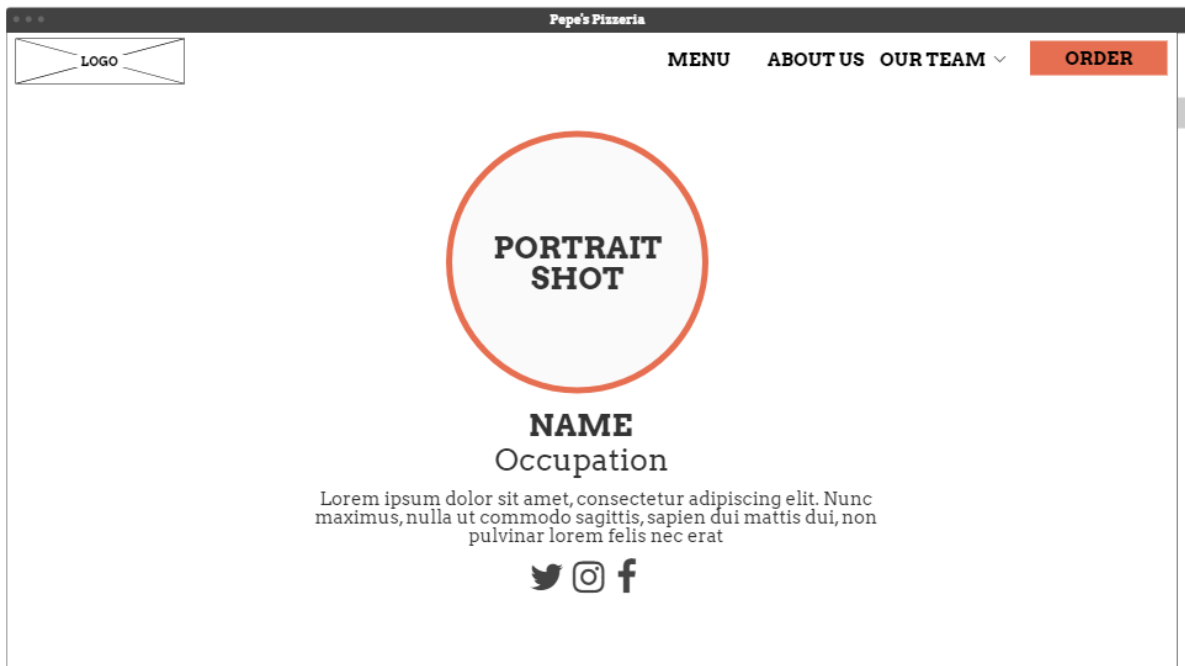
Pepe's Pizzeria

LOGO

MENU ABOUT US OUR TEAM ORDER

PORTRAIT SHOT

NAME
Occupation

Lorem ipsum dolor sit amet, consectetur adipiscing elit. Nunc maximus, nulla ut commodo sagittis, sapien dui mattis dui, non pulvinar lorem felis nec erat